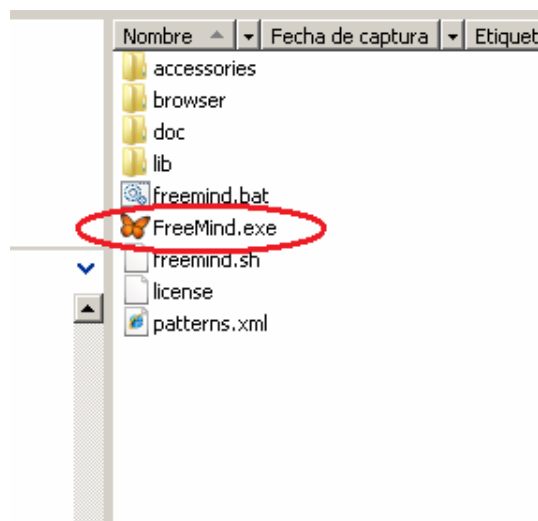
| Nombre | Fecha de captura | Etiquet |
|---|---|---|
| accessories | | |
| browser | | |
| doc | | |
| lib | | |
| freemind.bat | | |
| FreeMind.exe | | |
| freemind.sh | | |
| license | | |
| patterns.xml | | |